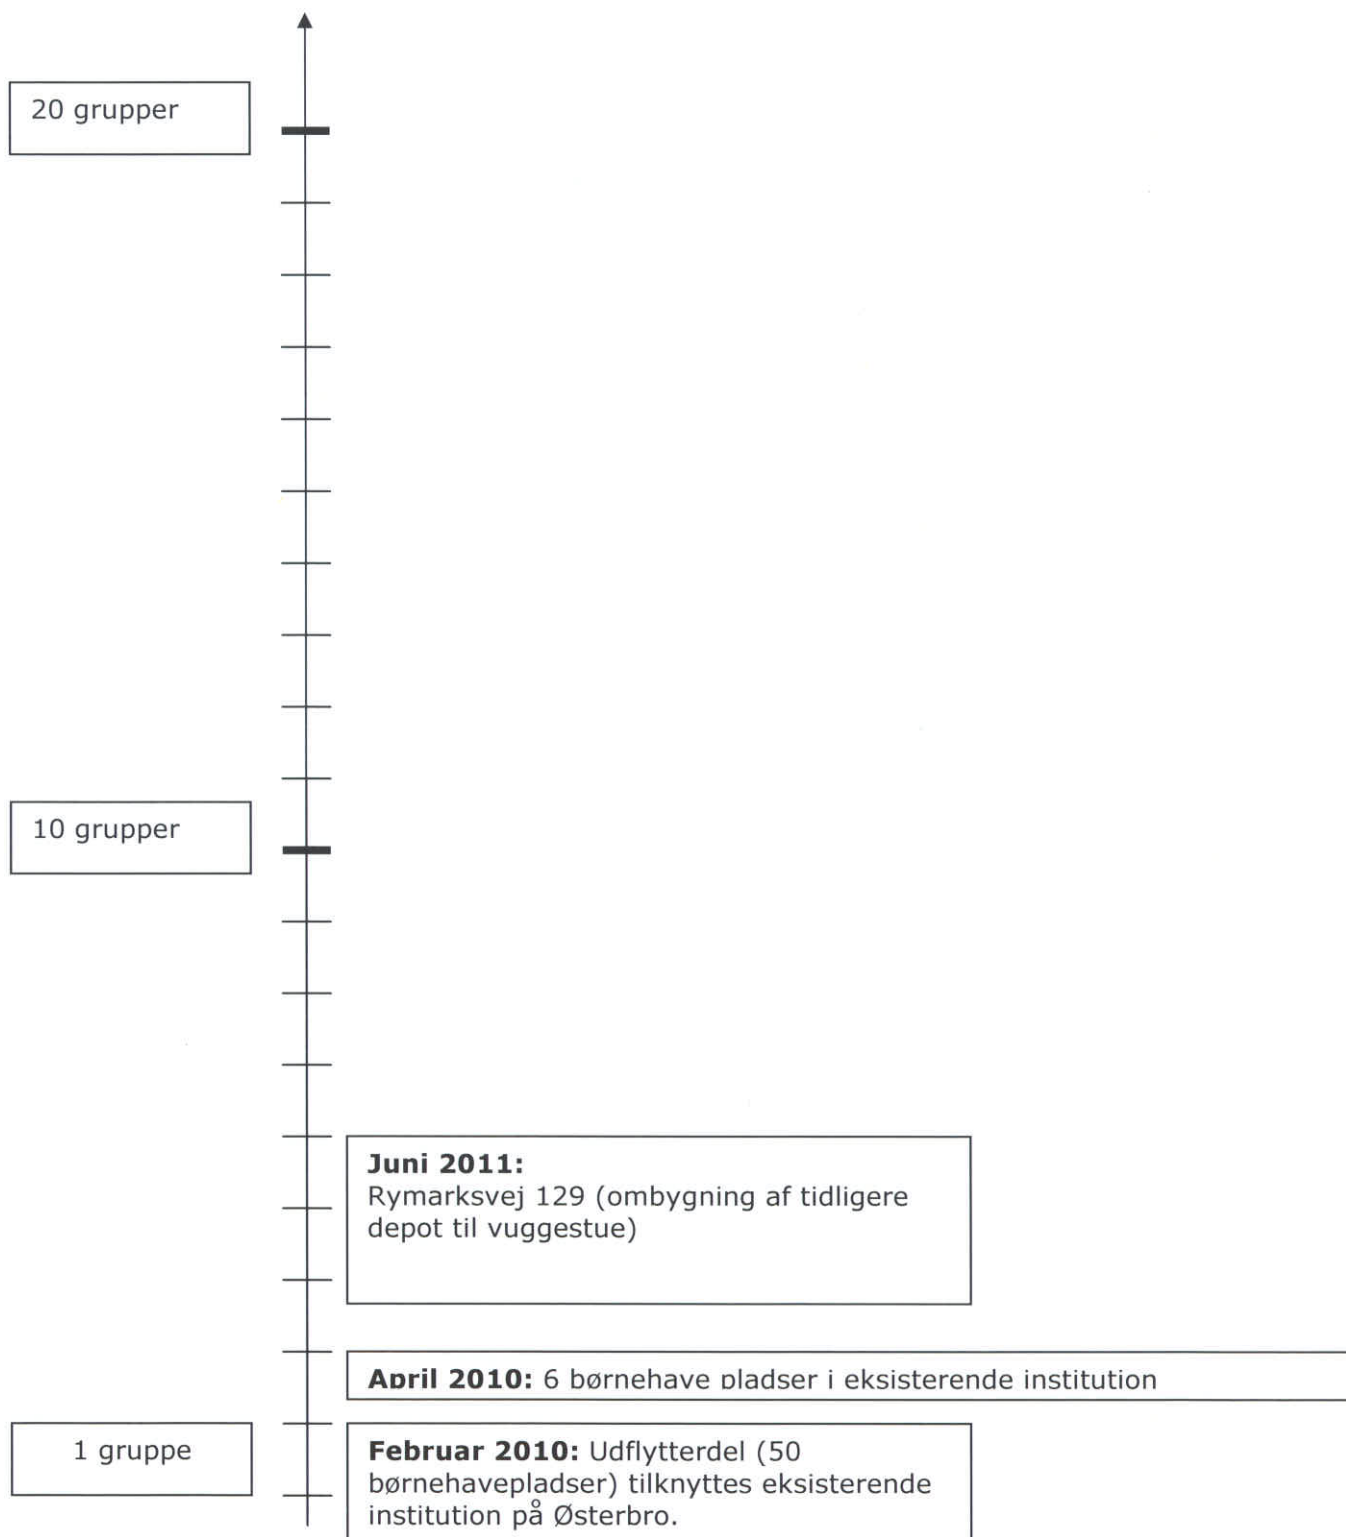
20 grupper

10 grupper

**Juni 2011:**
Rymarksvej 129 (ombygning af tidligere depot til vuggestue)

**April 2010:** 6 børnehave pladser i eksisterende institution

1 gruppe

**Februar 2010:** Udflytterdel (50 børnehavepladser) tilknyttes eksisterende institution på Østerbro.